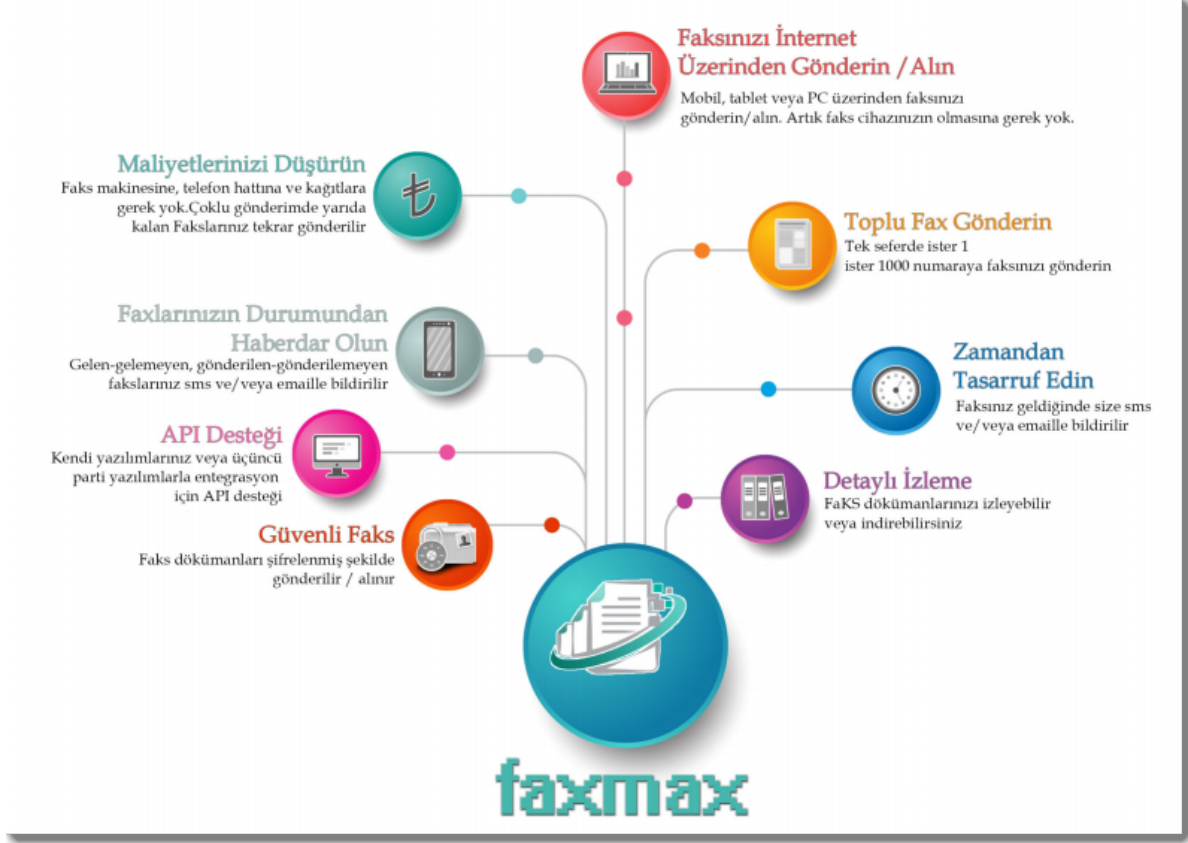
Faksınızı İnternet Üzerinden Gönderin / Alın
Mobil, tablet veya PC üzerinden faksınızı gönderin/alın. Artık faks cihazınızın olmasına gerek yok.

Maliyetlerinizi Düşürün
Faks makinesine, telefon hattına ve kağıtlara gerek yok.Çoklu gönderimde yarıda kalan Fakslarınız tekrar gönderilir

Toplu Fax Gönderin
Tek seferde ister 1 ister 1000 numaraya faksınızı gönderin

Faxlarınızın Durumundan Haberdar Olun
Gelen-gelemeyen, gönderilen-gönderilemeyen fakslarınız sms ve/veya emaille bildirilir

Zamandan Tasarruf Edin
Faksınız geldiğinde size sms ve/veya emaille bildirilir

API Desteği
Kendi yazılımlarınız veya üçüncü parti yazılımlarla entegrasyon için API desteği

Detaylı İzleme
FaKS dökümanlarınızı izleyebilir veya indirebilirsiniz

Güvenli Faks
Faks dökümanları şifrelenmiş şekilde gönderilir / alınır

faxmax